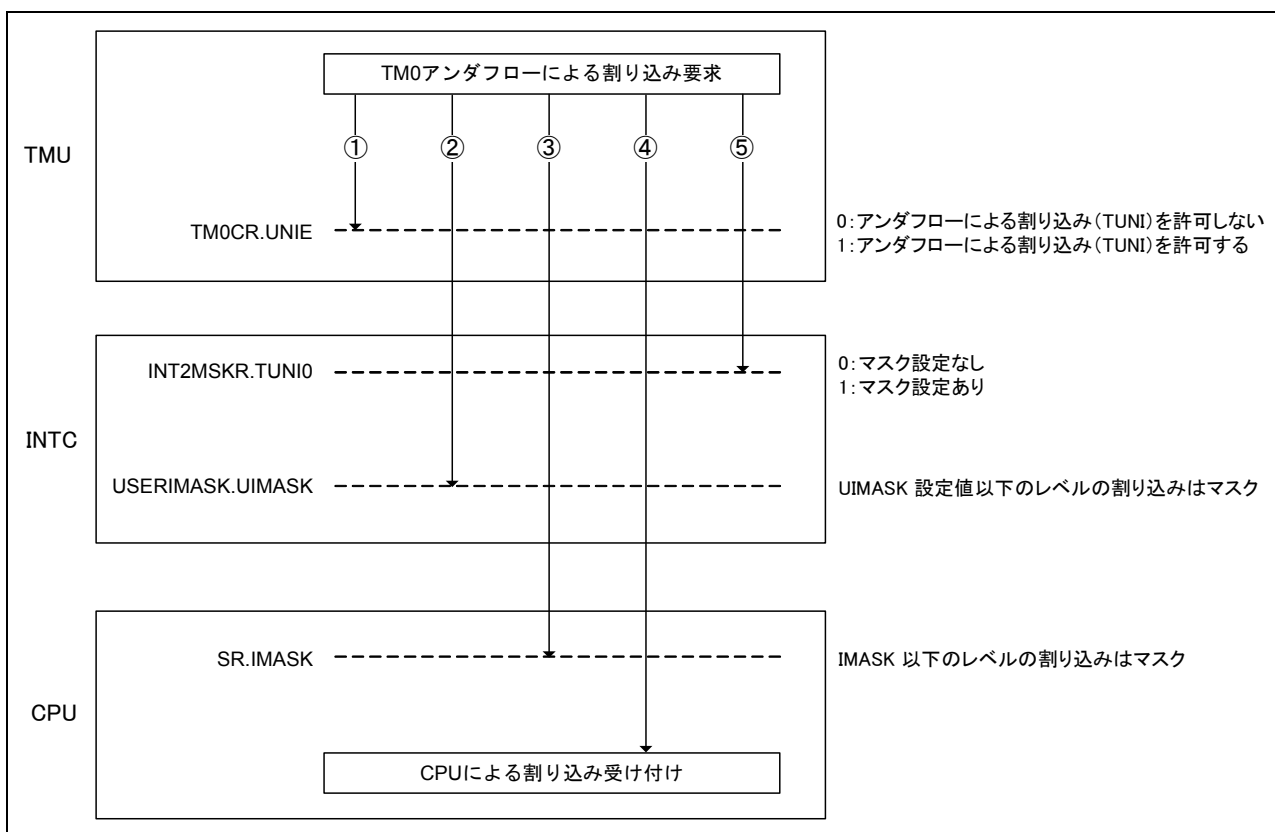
TM0アンダフローによる割り込み要求

①
②
③
④
⑤

TMU

TM0CR.UNIE

0:アンダフローによる割り込み(TUNI)を許可しない
1:アンダフローによる割り込み(TUNI)を許可する

INT2MSKR.TUNI0

0:マスク設定なし
1:マスク設定あり

INTC

USERIMASK.UIMASK

UIMASK 設定値以下のレベルの割り込みはマスク

SR.IMASK

IMASK 以下のレベルの割り込みはマスク

CPU

CPUによる割り込み受け付け